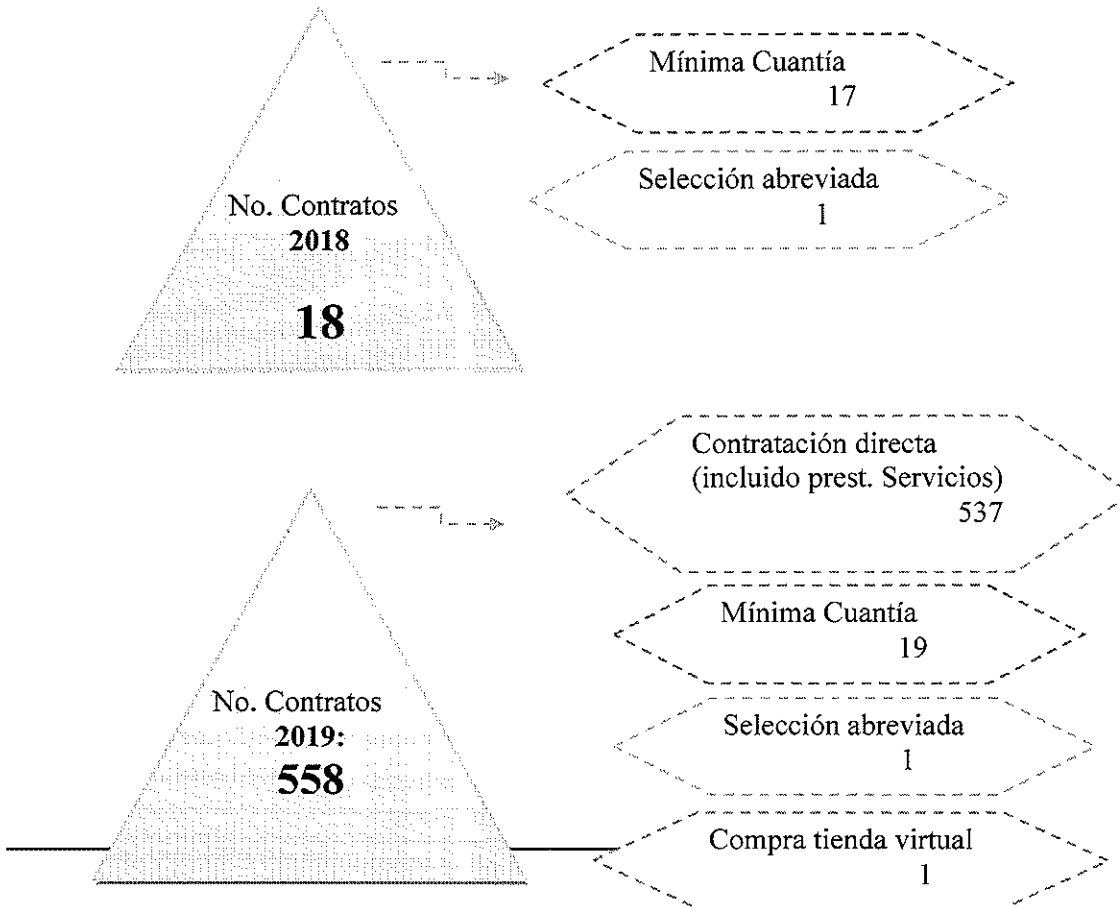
No. Contratos
2018
18

Mínima Cuantía
17

Selección abreviada
1

No. Contratos
2019:
558

Contratación directa
(incluido prest. Servicios)
537

Mínima Cuantía
19

Selección abreviada
1

Compra tienda virtual
1